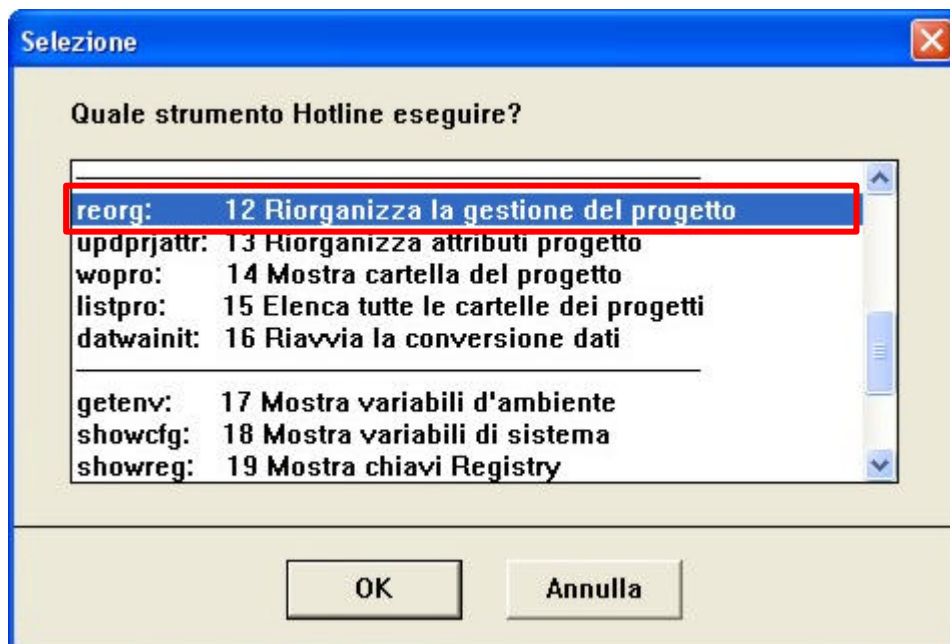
Selezione

Quale strumento Hotline eseguire?

reorg: 12 Riorganizza la gestione del progetto
updprjattr: 13 Riorganizza attributi progetto
wopro: 14 Mostra cartella del progetto
listpro: 15 Elenca tutte le cartelle dei progetti
datwainit: 16 Riavvia la conversione dati

getenv: 17 Mostra variabili d'ambiente
showcfg: 18 Mostra variabili di sistema
showreg: 19 Mostra chiavi Registry

OK

Annulla